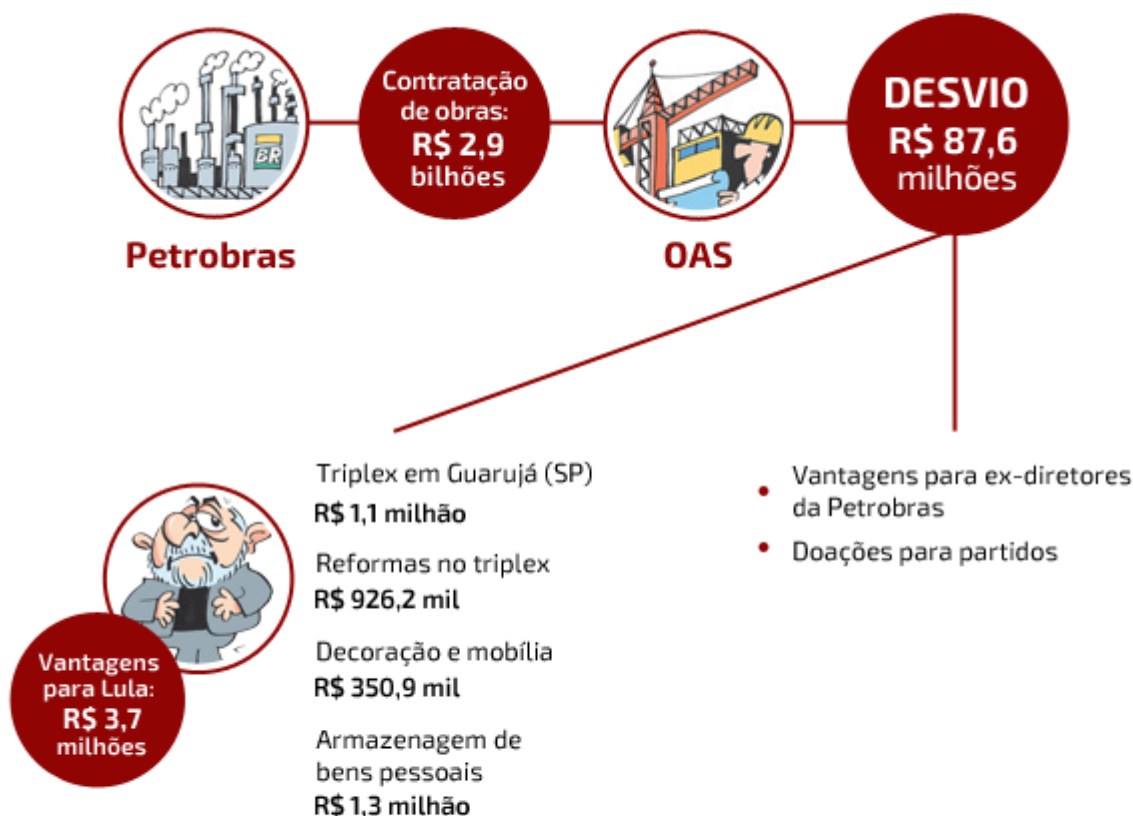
BR

Petrobras

Contratação de obras: R$ 2,9 bilhões

OAS

DESVIO R$ 87,6 milhões

Triplex em Guarujá (SP)
R$ 1,1 milhão

Reformas no triplex
R$ 926,2 mil

Decoração e mobília
R$ 350,9 mil

Armazenagem de bens pessoais
R$ 1,3 milhão

Vantagens para Lula: R$ 3,7 milhões

• Vantagens para ex-diretores da Petrobras
• Doações para partidos